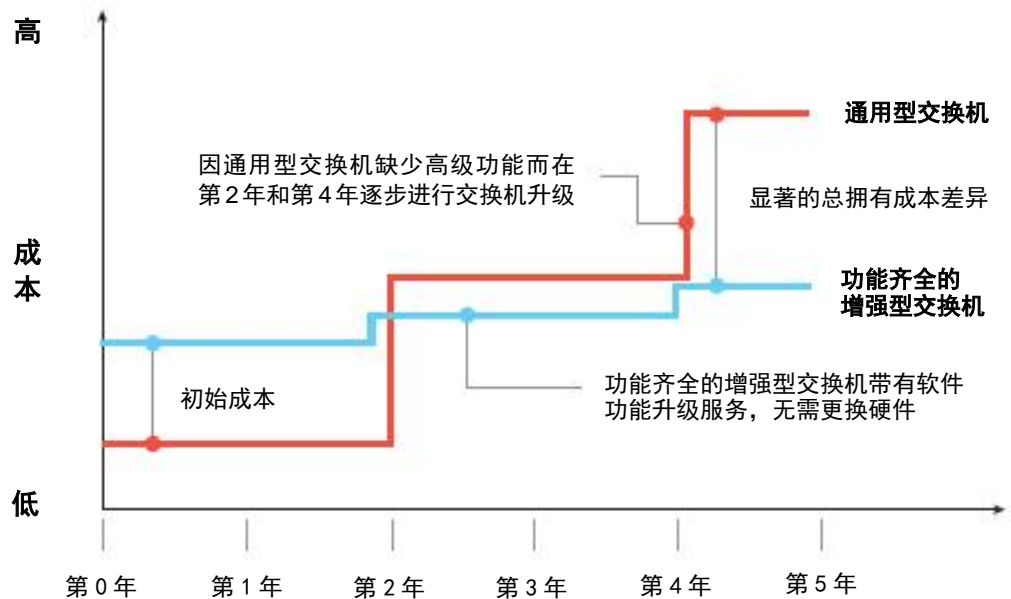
高

成本

低

通用型交换机

因通用型交换机缺少高级功能而在第2年和第4年逐步进行交换机升级

显著的总拥有成本差异

功能齐全的增强型交换机

初始成本

功能齐全的增强型交换机带有软件功能升级服务，无需更换硬件

第0年 第1年 第2年 第3年 第4年 第5年